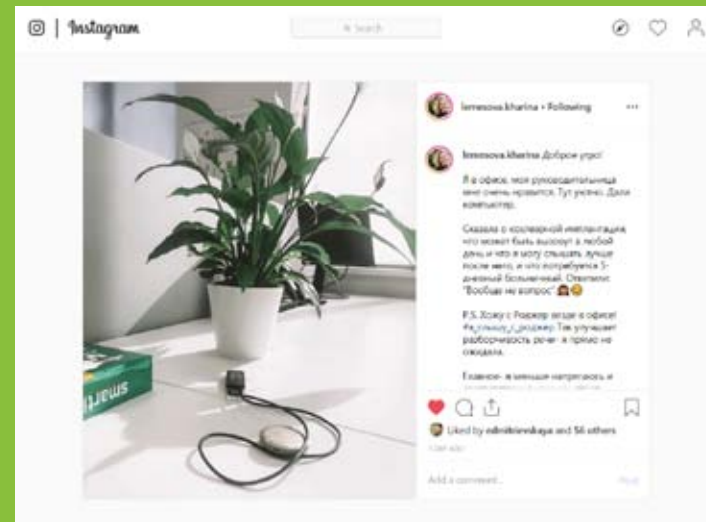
Instagram

Search

lemesova.kharina • Following

lemesova.kharina Доброе утро!

Я в офисе, моя руководительница мне очень нравится. Тут уютно. Дали компьютер.

Сказала о кохлеарной имплантации, что может быть выскочит в любой день и что я могу слышать лучше после него, и что потребуется 5-дневный больничный. Ответили: "Вообще не вопрос" 🙆😊

P.S. Хожу с Роджер везде в офисе! #я_слышу_с_роджер Так улучшает разборчивость речи. Я прямо не ожидала.

Главное - я меньше напрягаюсь и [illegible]

Liked by mlnikitinevskaya and 56 others

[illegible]

Add a comment...

Post

smart